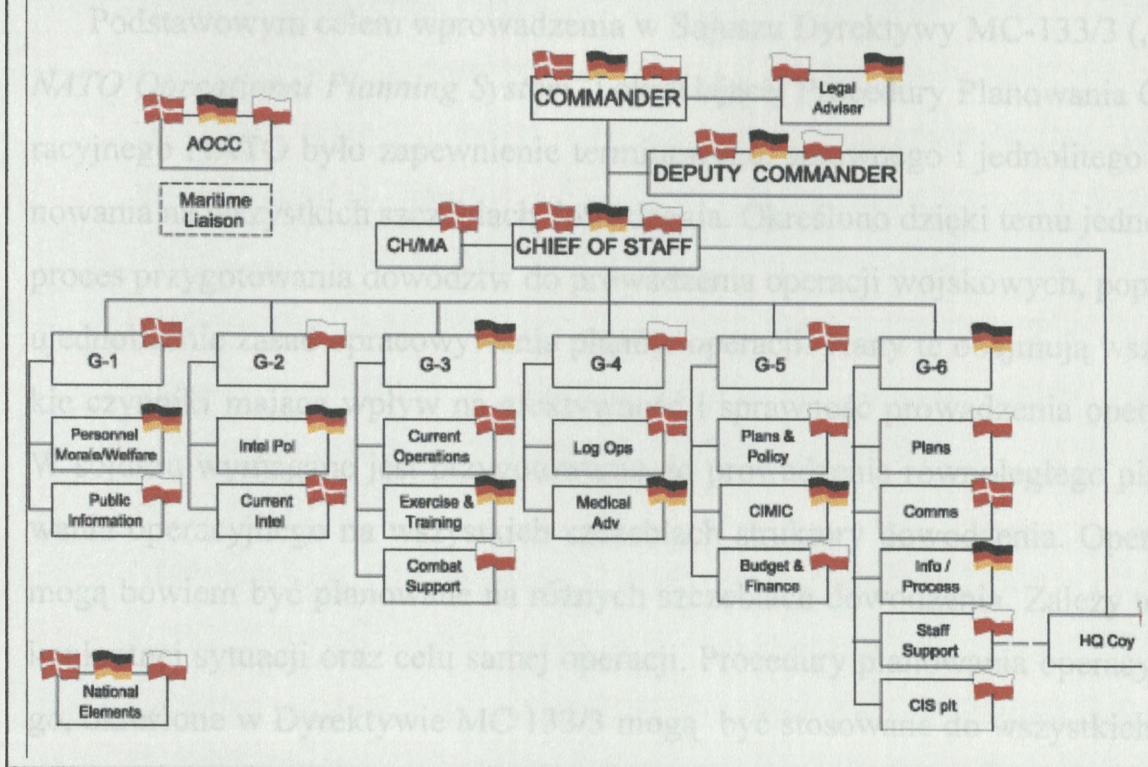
Podstawowym celem wprowadzenia w Sojuszu Dyrektywy MC-133/3 (
NATO Operational Planning Sy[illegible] Procedury Planowania O
racyjnego NATO było zapewnienie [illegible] i jednolitego
nowania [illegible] szczeblach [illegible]. Określono dzięki temu jedn
proces przygotowania dowodzi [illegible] do prowadzenia operacji wojskowych, pop
ujednolicenie zasad opracowywania planów operacji. Plany te obejmują wsz
kie czynniki mające wpływ na skuteczność i sprawność prowadzenia ope
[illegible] jak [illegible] równoległego pl
wania operacyjnego na wszystkich szczeblach struktury dowodzenia. Oper
mogą bowiem być planowane na różnych szczeblach dowodzenia. Zależy
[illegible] sytuacji oraz celu samej operacji. Procedury planowania operacyj
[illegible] w Dyrektywie MC 133/3 mogą być stosowane do wszystkich

COMMANDER
Legal Adviser
AOCC
Maritime Liaison
DEPUTY COMMANDER
CH/MA
CHIEF OF STAFF
G-1
G-2
G-3
G-4
G-5
G-6
Personnel Morale/Welfare
Public Information
Intel Pol
Current Intel
Current Operations
Exercise & Training
Combat Support
Log Ops
Medical Adv
Plans & Policy
CIMIC
Budget & Finance
Plans
Comms
Info / Process
Staff Support
CIS plt
HQ Coy
National Elements